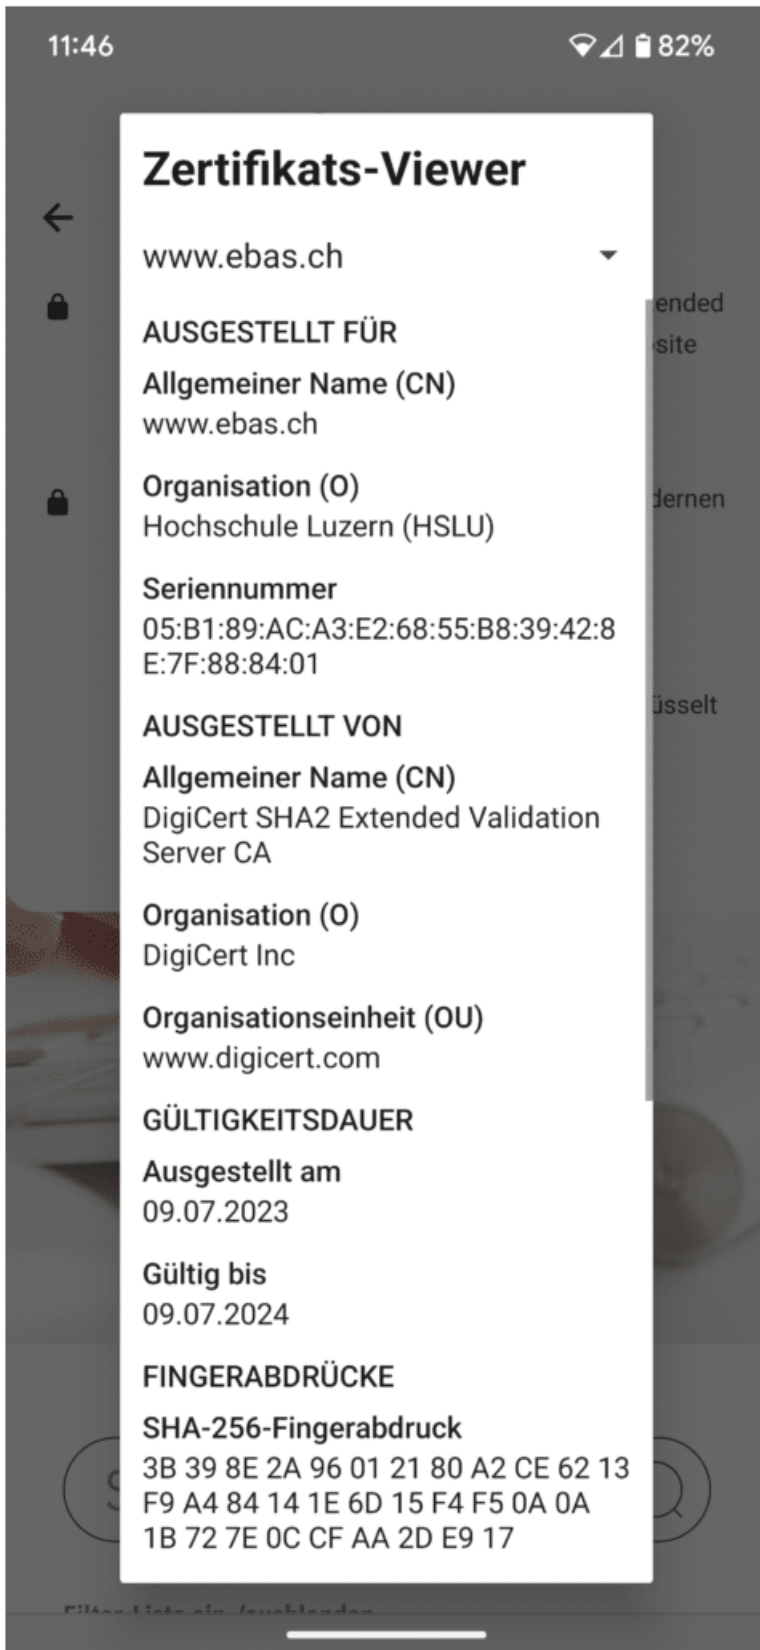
11:46

82%

Zertifikats-Viewer

www.ebas.ch

AUSGESTELLT FÜR

Allgemeiner Name (CN)
www.ebas.ch

Organisation (O)
Hochschule Luzern (HSLU)

Seriennummer
05:B1:89:AC:A3:E2:68:55:B8:39:42:8E:7F:88:84:01

AUSGESTELLT VON

Allgemeiner Name (CN)
DigiCert SHA2 Extended Validation Server CA

Organisation (O)
DigiCert Inc

Organisationseinheit (OU)
www.digicert.com

GÜLTIGKEITSDAUER

Ausgestellt am
09.07.2023

Gültig bis
09.07.2024

FINGERABDRÜCKE

SHA-256-Fingerabdruck
3B 39 8E 2A 96 01 21 80 A2 CE 62 13 F9 A4 84 14 1E 6D 15 F4 F5 0A 0A 1B 72 7E 0C CF AA 2D E9 17

ended
site

dernen

üsselt